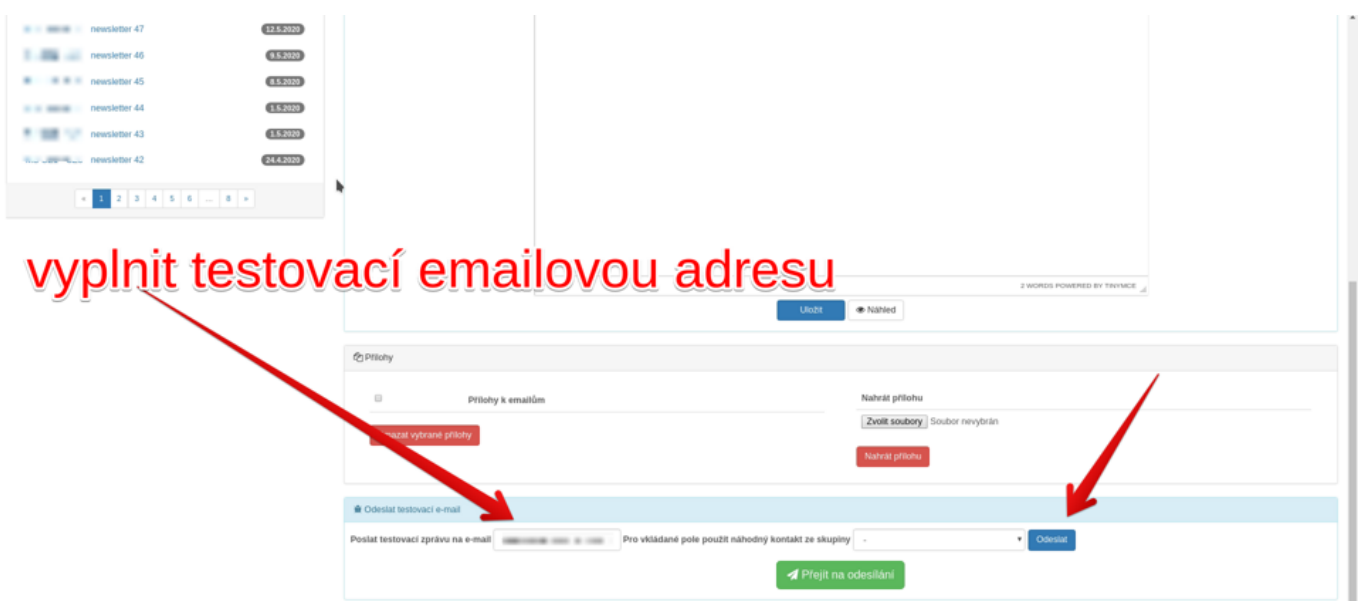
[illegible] newsletter 47 12.5.2020
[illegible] newsletter 46 9.5.2020
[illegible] newsletter 45 8.5.2020
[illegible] newsletter 44 1.5.2020
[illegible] newsletter 43 1.5.2020
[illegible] newsletter 42 24.4.2020

« 1 2 3 4 5 6 ... 8 »

vyplnit testovací emailovou adresu

2 WORDS POWERED BY TINYMCE

Uložit
Náhled

Přílohy

Přílohy k emailům
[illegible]mazat vybrané přílohy

Nahrát přílohu
Zvolit soubory Soubor nevybrán
Nahrát přílohu

Odeslat testovací e-mail

Poslat testovací zprávu na e-mail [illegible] Pro vkládané pole použít náhodný kontakt ze skupiny - Odeslat

Přejít na odesílání